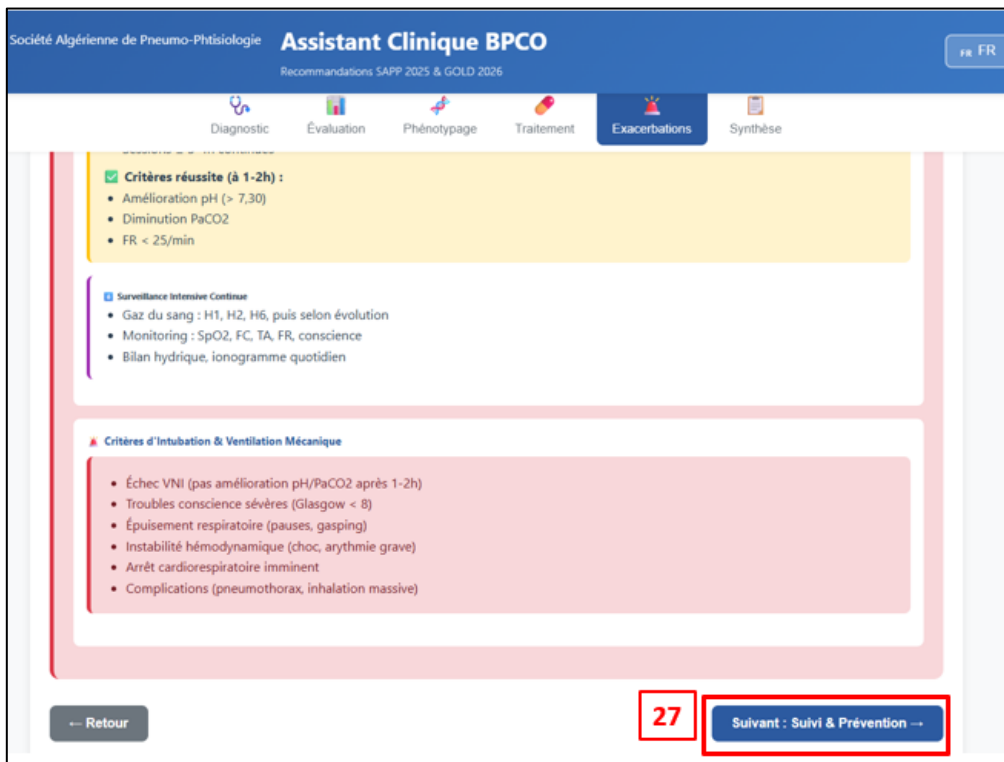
Société Algérienne de Pneumo-Phtisiologie
Assistant Clinique BPCO
Recommandations SAPP 2025 & GOLD 2026
FR FR

Diagnostic
Évaluation
Phénotypage
Traitement
Exacerbations
Synthèse

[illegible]

Critères réussite (à 1-2h) :
• Amélioration pH (> 7,30)
• Diminution PaCO2
• FR < 25/min

Surveillance Intensive Continue
• Gaz du sang : H1, H2, H6, puis selon évolution
• Monitoring : SpO2, FC, TA, FR, conscience
• Bilan hydrique, ionogramme quotidien

Critères d'Intubation & Ventilation Mécanique
• Échec VNI (pas amélioration pH/PaCO2 après 1-2h)
• Troubles conscience sévères (Glasgow < 8)
• Épuisement respiratoire (pauses, gasping)
• Instabilité hémodynamique (choc, arythmie grave)
• Arrêt cardiorespiratoire imminent
• Complications (pneumothorax, inhalation massive)

← Retour
27
Suivant : Suivi & Prévention →